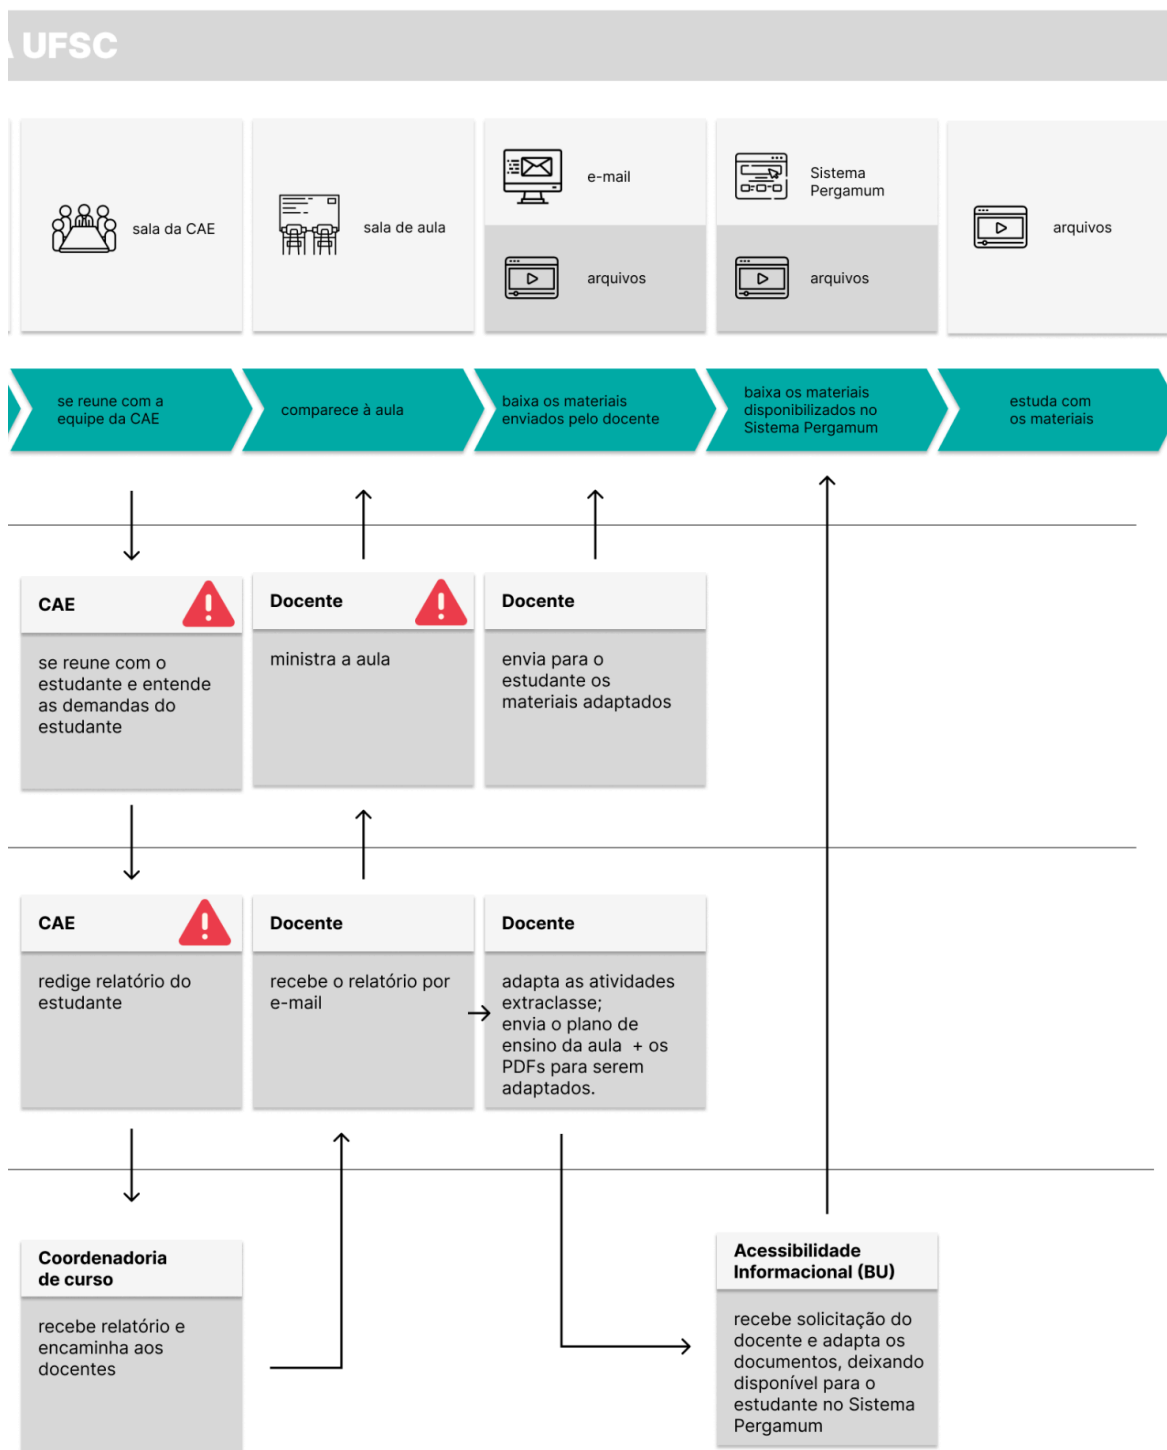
UFSC

sala da CAE

sala de aula

e-mail

arquivos

Sistema Pergamum

arquivos

arquivos

se reune com a equipe da CAE

comparece à aula

baixa os materiais enviados pelo docente

baixa os materiais disponibilizados no Sistema Pergamum

estuda com os materiais

CAE

se reune com o estudante e entende as demandas do estudante

Docente

ministra a aula

Docente

envia para o estudante os materiais adaptados

CAE

redige relatório do estudante

Docente

recebe o relatório por e-mail

Docente

adapta as atividades extraclasse;
envia o plano de ensino da aula + os PDFs para serem adaptados.

Coordenadoria de curso

recebe relatório e encaminha aos docentes

Acessibilidade Informacional (BU)

recebe solicitação do docente e adapta os documentos, deixando disponível para o estudante no Sistema Pergamum